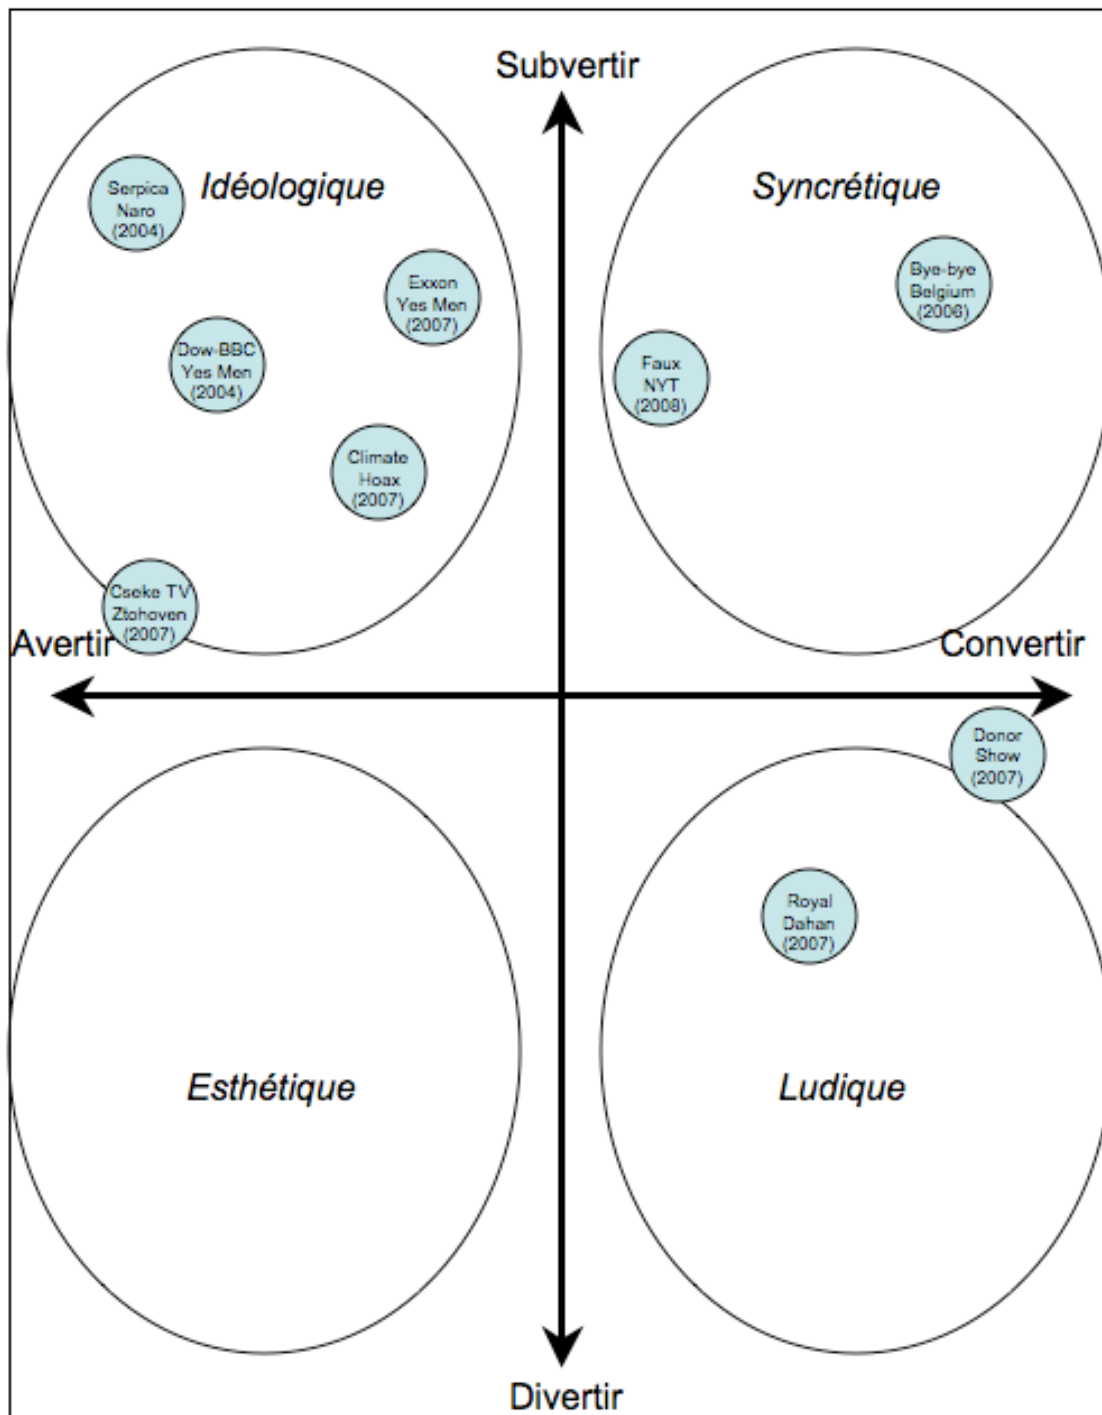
Subvertir

Idéologique

Serpica Naro (2004)

Exxon Yes Men (2007)

Dow-BBC Yes Men (2004)

Climate Hoax (2007)

Cseke TV Ztohoven (2007)

Syncrétique

Bye-bye Belgium (2006)

Faux NYT (2008)

Avertir

Convertir

Donor Show (2007)

Royal Dahan (2007)

Esthétique

Ludique

Divertir